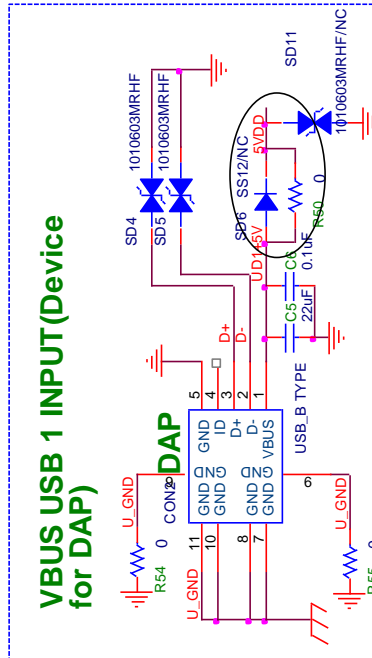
VBUS USB 1 INPUT(Device for DAP)

DAP

SD4
SD5
1010603MRHF
1010603MRHF
SD11
1010603MRHF/NC
SD6
SS12/NC
5VDD
UD1_5V
R50
0
C6
0.1uF
C5
22uF
D+
D-
5
4
3
2
1
ID
D+
D-
VBUS
GND
GND
GND
GND
GND
GND
CON2
USB_B TYPE
11
10
8
7
6
U_GND
U_GND
U_GND
0
R54
0
R55